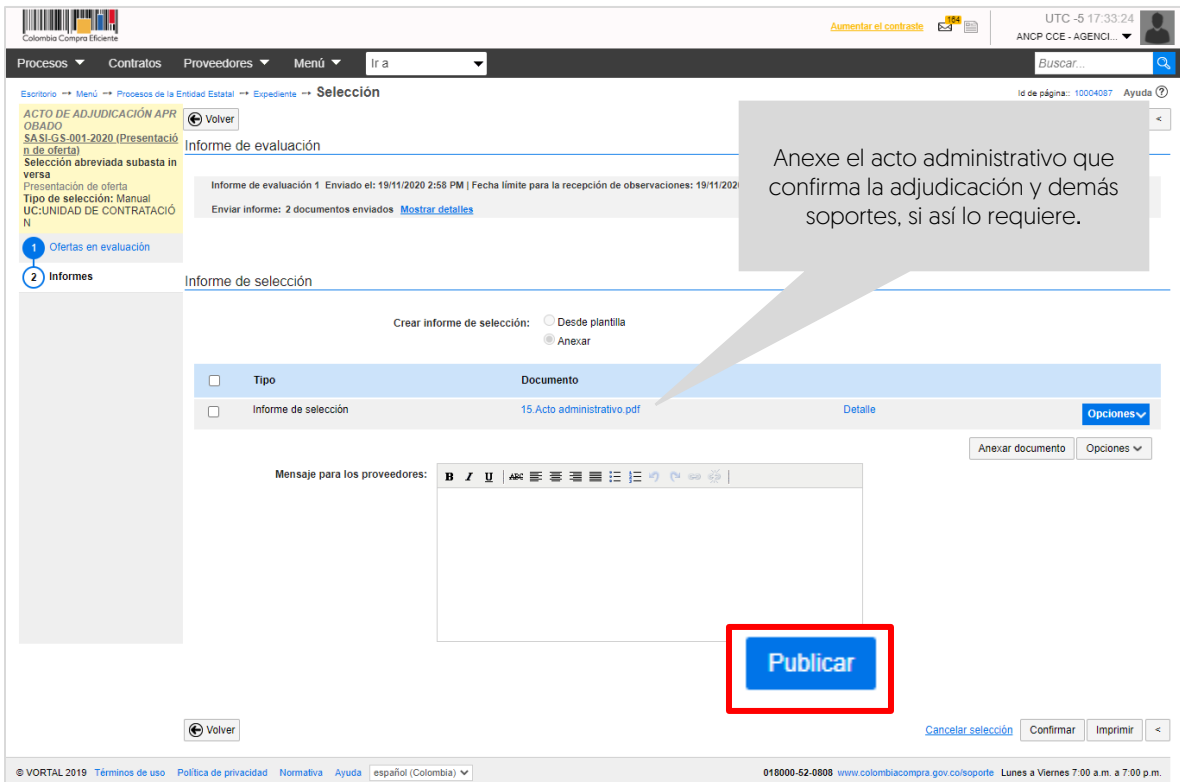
Colombia Compra Eficiente

Aumentar el contraste 164 UTC -5 17:33:24 ANCP CCE - AGENCI...

Procesos Contratos Proveedores Menú Ir a Buscar...

Escritorio → Menú → Procesos de la Entidad Estatal → Expediente → Selección

Id de página:: 10004087 Ayuda

ACTO DE ADJUDICACIÓN APROBADO
SASI-GS-001-2020 (Presentación de oferta)
Selección abreviada subasta inversa
Presentación de oferta
Tipo de selección: Manual
UC:UNIDAD DE CONTRATACIÓN

1 Ofertas en evaluación
2 Informes

Volver

Informe de evaluación

Informe de evaluación 1 Enviado el: 19/11/2020 2:58 PM | Fecha límite para la recepción de observaciones: 19/11/20

Enviar informe: 2 documentos enviados Mostrar detalles

Anexe el acto administrativo que confirma la adjudicación y demás soportes, si así lo requiere.

Informe de selección

Crear informe de selección: Desde plantilla Anexar

| Tipo | Documento | | |
|---|---|---|---|
| Informe de selección | 15.Acto administrativo.pdf | Detalle | Opciones |

Anexar documento Opciones

Mensaje para los proveedores:

Publicar

Volver

Cancelar selección Confirmar Imprimir

© VORTAL 2019 Términos de uso Política de privacidad Normativa Ayuda español (Colombia) 018000-52-0808 www.colombiacompra.gov.co/soporte Lunes a Viernes 7:00 a.m. a 7:00 p.m.